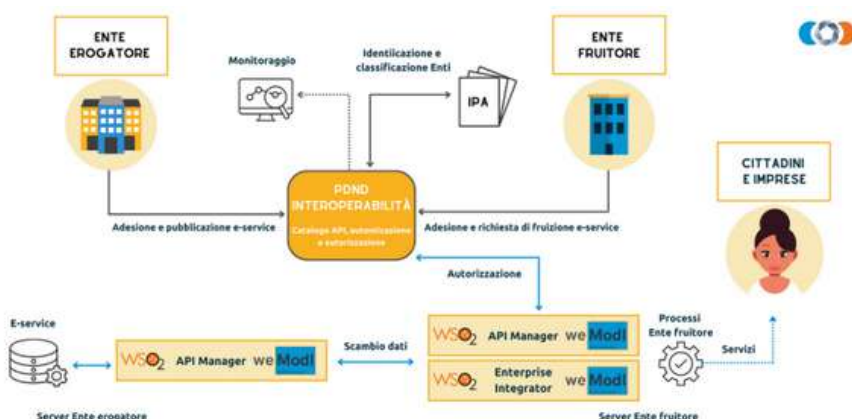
ENTE EROGATORE

Monitoraggio

Identiicazione e classificazione Enti

IPA

ENTE FRUITORE

CITTADINI E IMPRESE

PDND INTEROPERABILITÀ

Catalogo API, autenticazione e autorizzazione

Adesione e pubblicazione e-service

Adesione e richiesta di fruizione e-service

Autorizzazione

E-service

WSO2 API Manager weModI

Scambio dati

WSO2 API Manager weModI

WSO2 Enterprise Integrator weModI

Processi Ente fruitore

Servizi

Server Ente erogatore

Server Ente fruitore